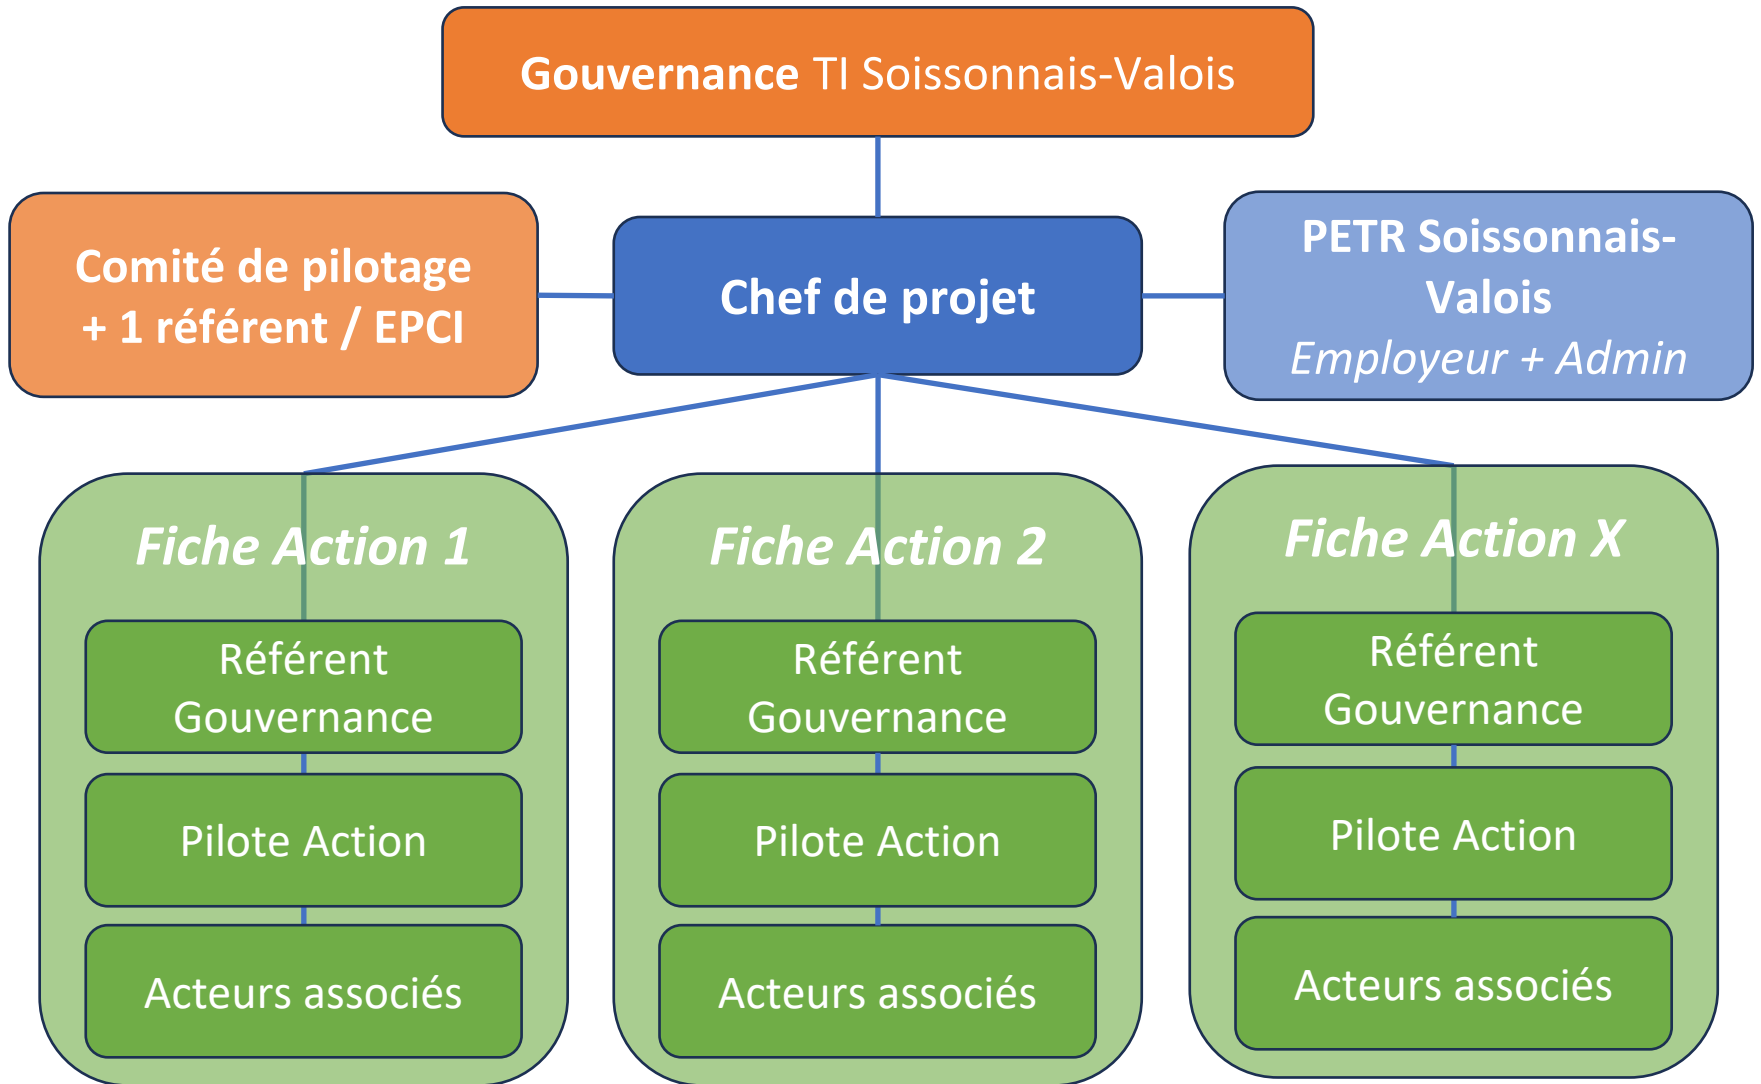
Gouvernance TI Soissonnais-Valois

Comité de pilotage + 1 référent / EPCI

Chef de projet

PETR Soissonnais-Valois
Employeur + Admin

Fiche Action 1

Référent Gouvernance

Pilote Action

Acteurs associés

Fiche Action 2

Référent Gouvernance

Pilote Action

Acteurs associés

Fiche Action X

Référent Gouvernance

Pilote Action

Acteurs associés